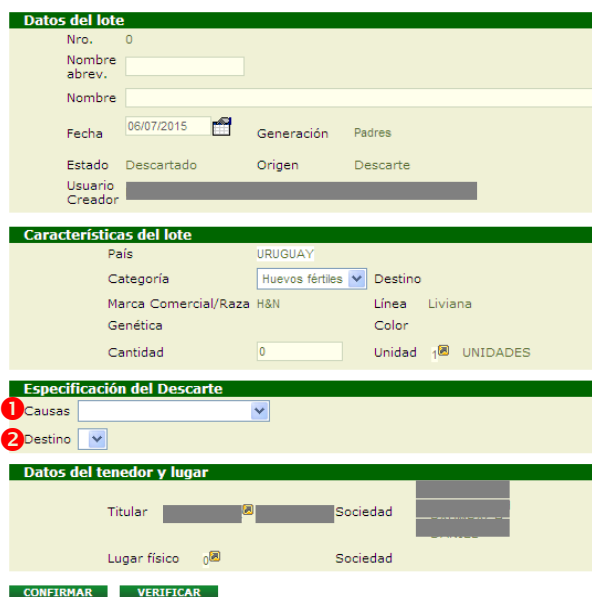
Datos del lote

Nro. 0

Nombre abrev.

Nombre

Fecha 06/07/2015 Generación Padres

Estado Descartado Origen Descarte

Usuario Creador

Características del lote

País URUGUAY

Categoría Huevos fértiles Destino

Marca Comercial/Raza H&N Línea Liviana

Genética Color

Cantidad 0 Unidad 1 UNIDADES

Especificación del Descarte

1 Causas

2 Destino

Datos del tenedor y lugar

Titular Sociedad

Lugar físico 0 Sociedad

CONFIRMAR VERIFICAR